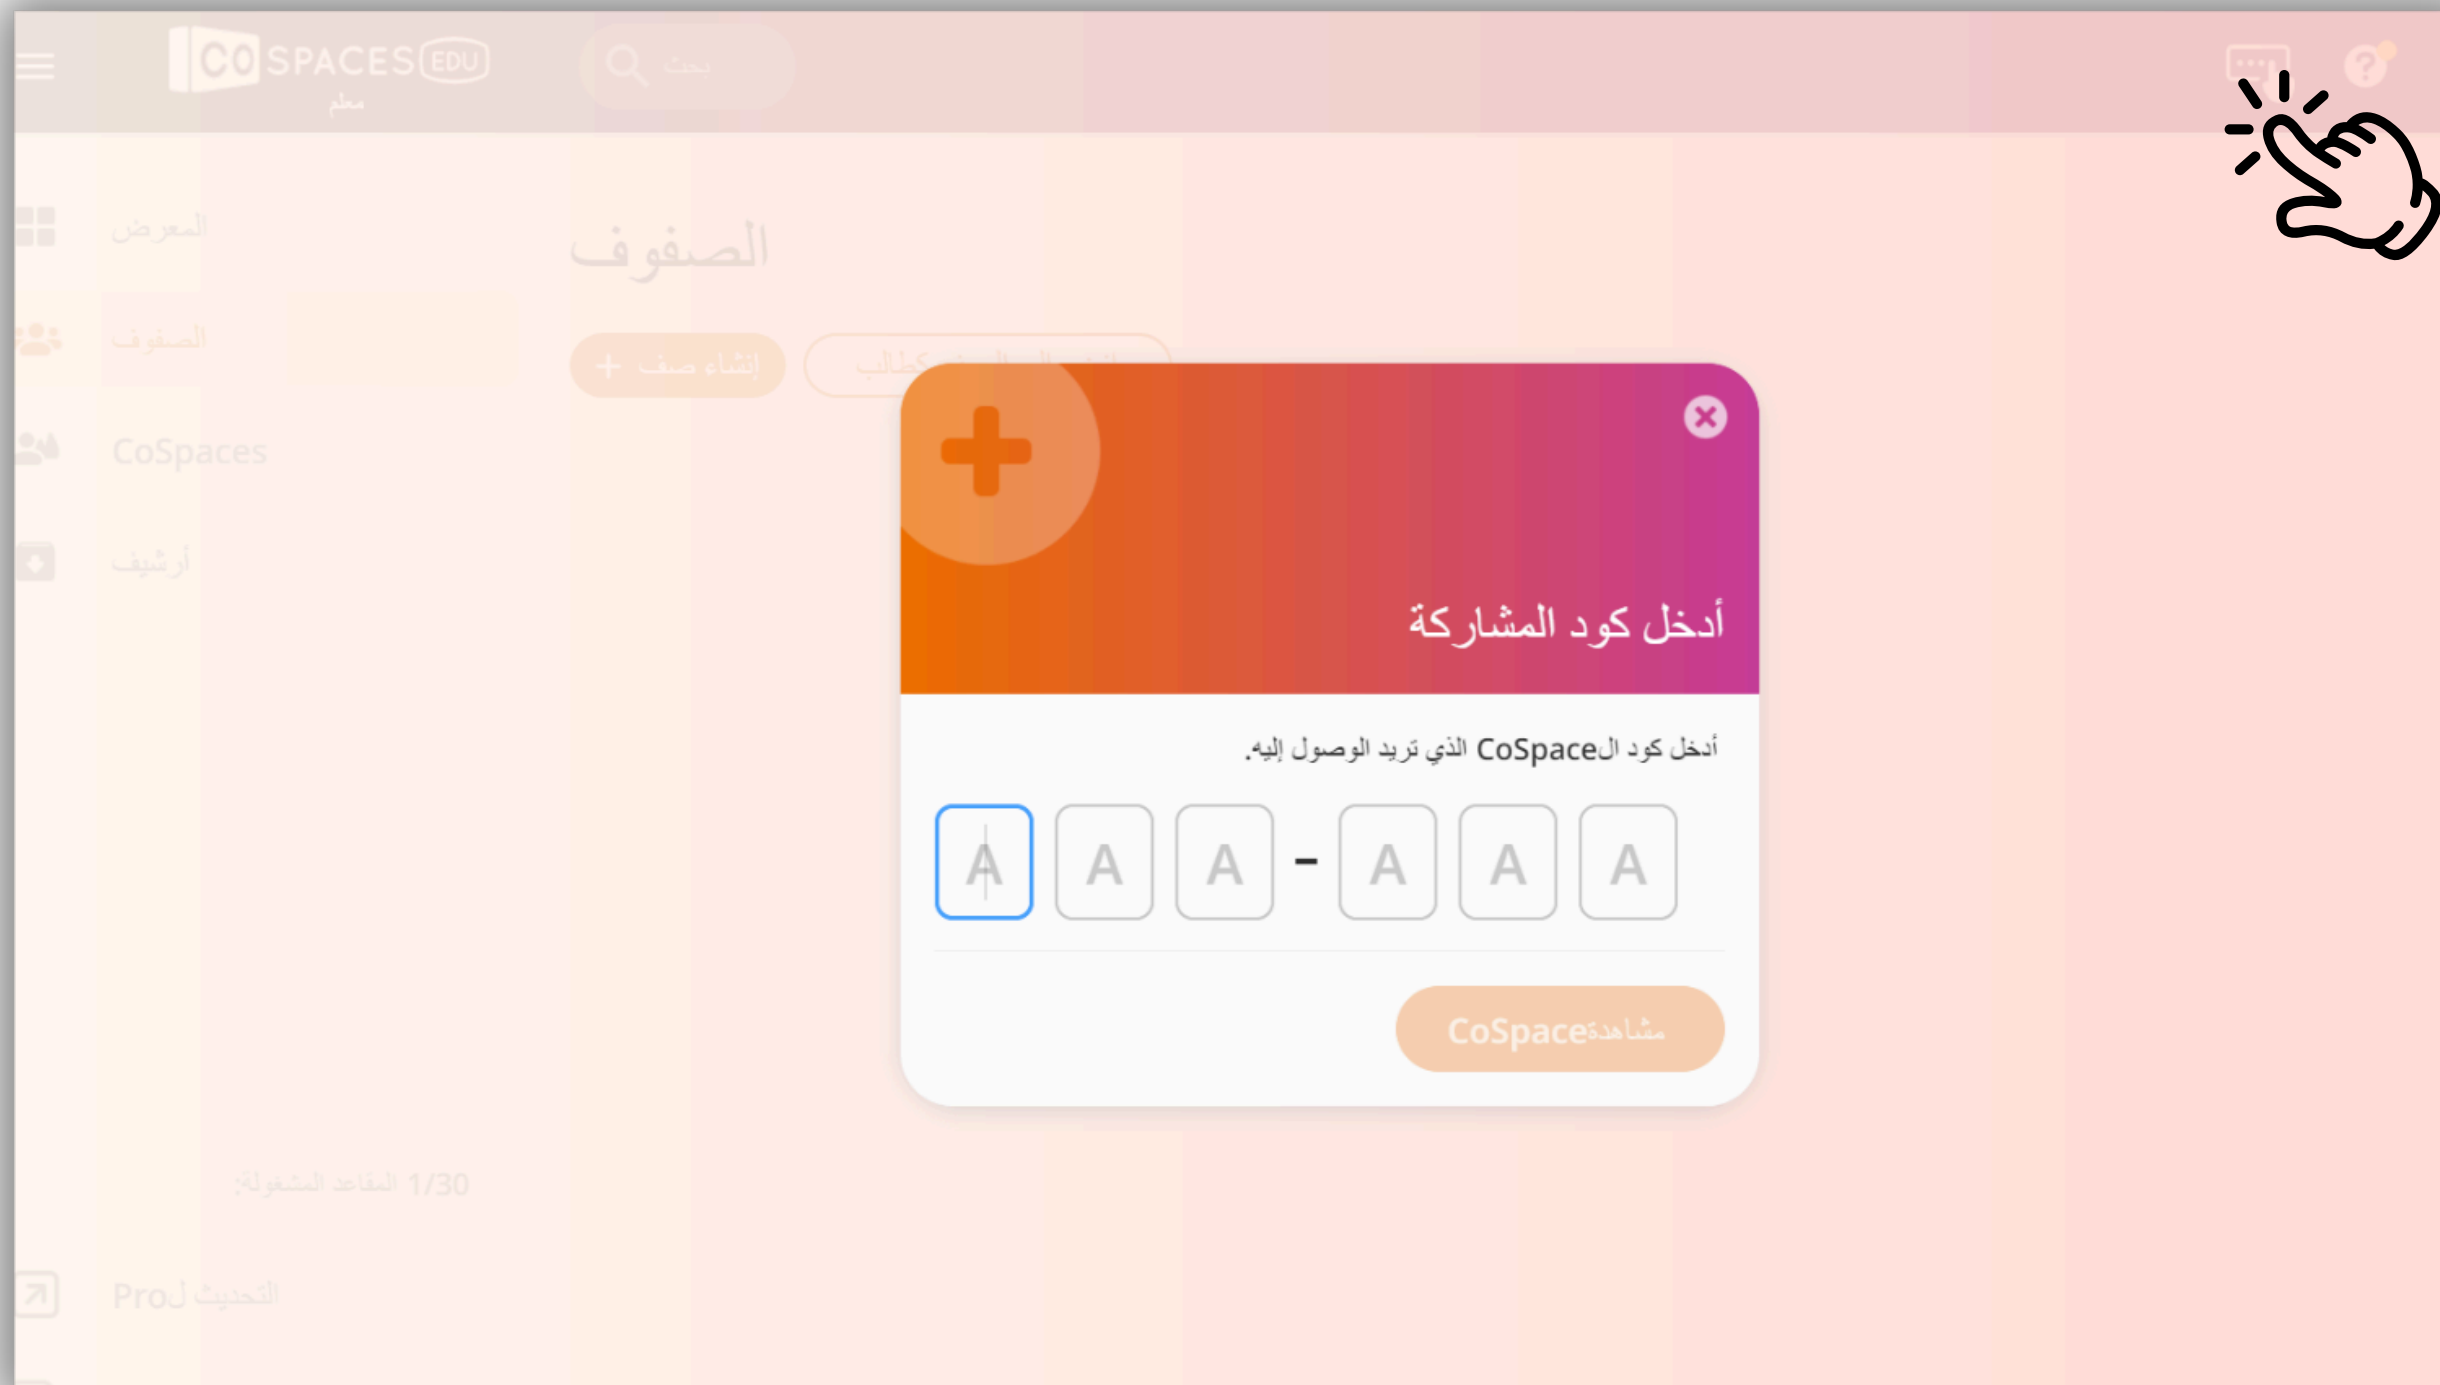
CO SPACES EDU
معلم
بحث

المعرض
الصفوف
CoSpaces
أرشيف

الصفوف

إنشاء صف +
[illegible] كطالب

أدخل كود المشاركة

أدخل كود الCoSpace الذي تريد الوصول إليه.

A A A - A A A

مشاهدةCoSpace

المقاعد المشغولة: 1/30

التحديث لـPro